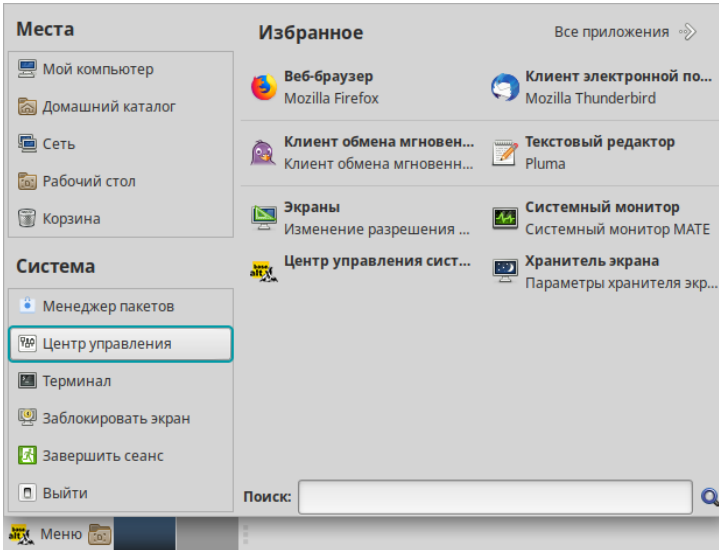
Места

Мой компьютер
Домашний каталог
Сеть
Рабочий стол
Корзина

Система

Менеджер пакетов
Центр управления
Терминал
Заблокировать экран
Завершить сеанс
Выйти

Избранное

Все приложения

Веб-браузер
Mozilla Firefox

Клиент электронной по...
Mozilla Thunderbird

Клиент обмена мгновен...
Клиент обмена мгновенн...

Текстовый редактор
Pluma

Экраны
Изменение разрешения ...

Системный монитор
Системный монитор MATE

Центр управления сист...

Хранитель экрана
Параметры хранителя экр...

Поиск:

Меню